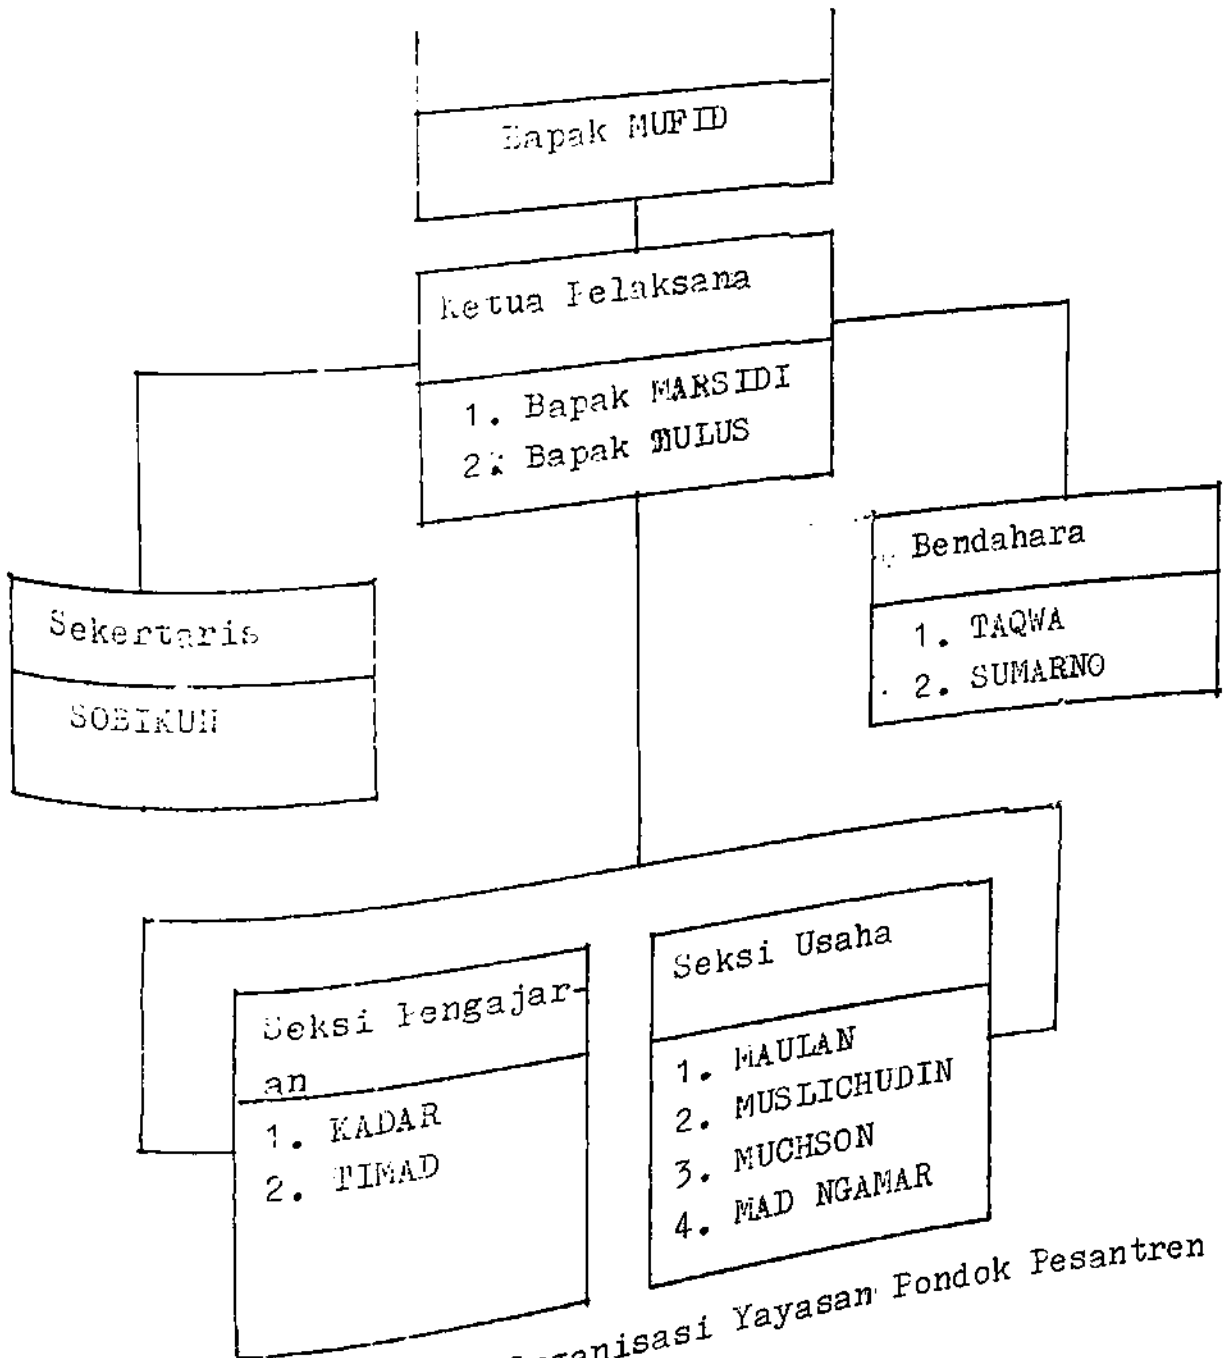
Bapak MUFID

Ketua Pelaksana

1. Bapak MARSIDI
2. Bapak MULUS

Sekertaris

SOBIKUN

Bendahara

1. TAQWA
2. SUMARNO

Seksi Pengajaran

1. KADAR
2. TIMAD

Seksi Usaha

1. MAULAN
2. MUSLICHUDIN
3. MUCHSON
4. MAD NGAMAR

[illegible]rganisasi Yayasan Pondok Pesantren